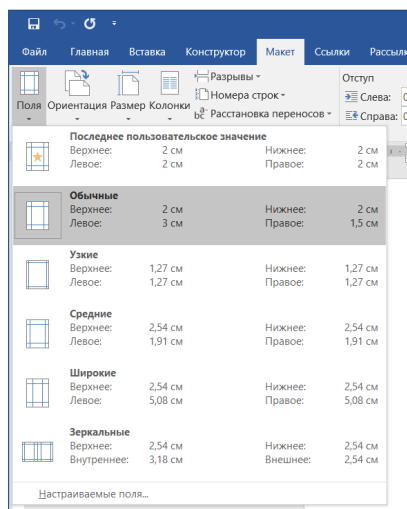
Файл Главная Вставка Конструктор Макет Ссылки Рассыль

Поля Ориентация Размер Колонки Разрывы Номера строк Расстановка переносов

Отступ
Слева: 0
Справа: 0

Последнее пользовательское значение
Верхнее: 2 см Нижнее: 2 см
Левое: 2 см Правое: 2 см

Обычные
Верхнее: 2 см Нижнее: 2 см
Левое: 3 см Правое: 1,5 см

Узкие
Верхнее: 1,27 см Нижнее: 1,27 см
Левое: 1,27 см Правое: 1,27 см

Средние
Верхнее: 2,54 см Нижнее: 2,54 см
Левое: 1,91 см Правое: 1,91 см

Широкие
Верхнее: 2,54 см Нижнее: 2,54 см
Левое: 5,08 см Правое: 5,08 см

Зеркальные
Верхнее: 2,54 см Нижнее: 2,54 см
Внутреннее: 3,18 см Внешнее: 2,54 см

Настраиваемые поля...